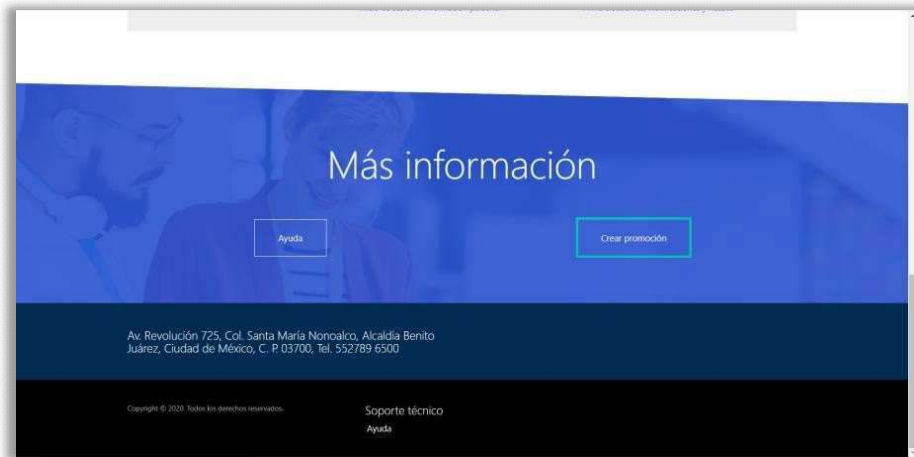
Más información

Ayuda

Crear promoción

Av. Revolución 725, Col. Santa María Nonoalco, Alcaldía Benito Juárez, Ciudad de México, C. P. 03700, Tel. 552789 6500

Copyright © 2020. Todos los derechos reservados.

Soporte técnico

Ayuda